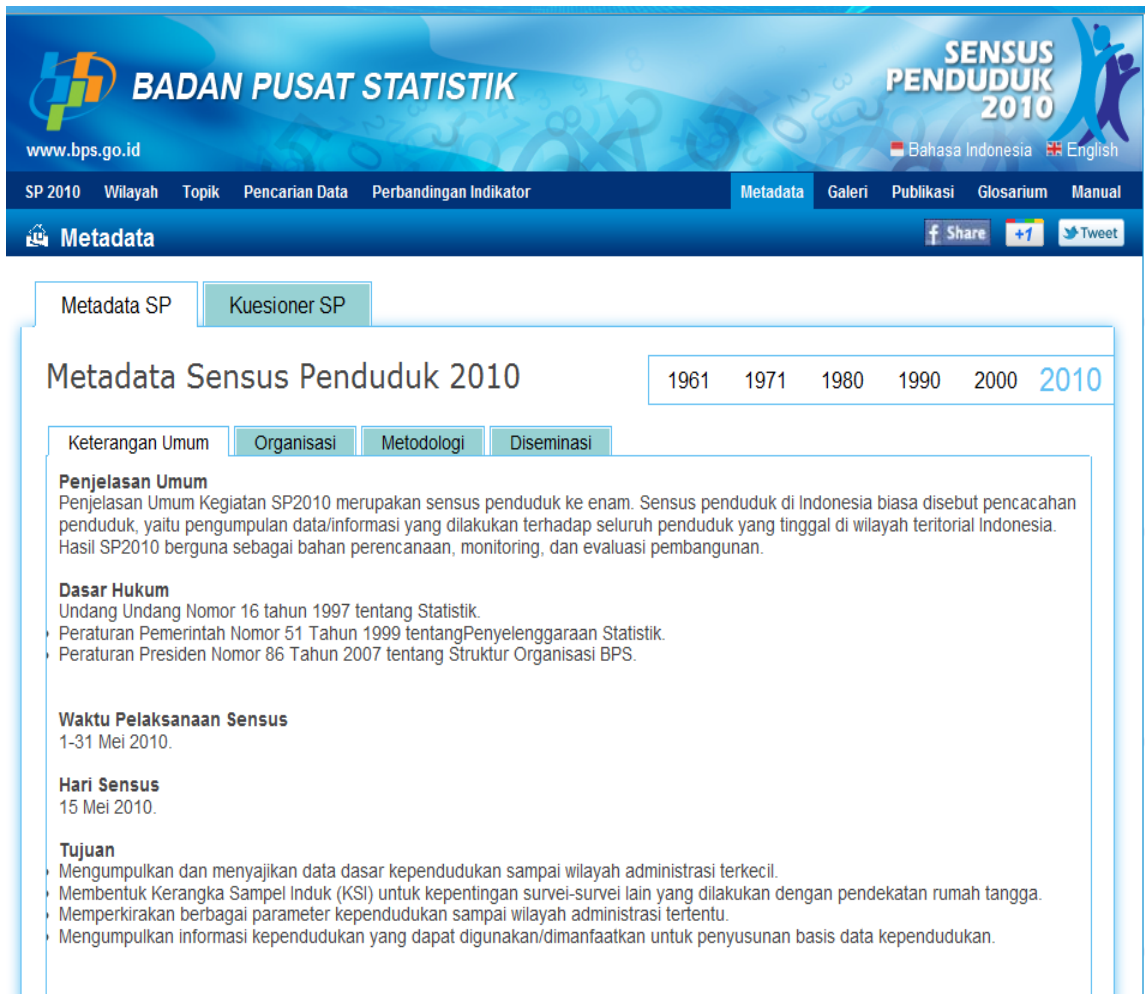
BADAN PUSAT STATISTIK
www.bps.go.id

SENSUS PENDUDUK 2010

Bahasa Indonesia English

SP 2010 Wilayah Topik Pencarian Data Perbandingan Indikator Metadata Galeri Publikasi Glosarium Manual

Metadata

Share +1 Tweet

Metadata SP Kuesioner SP

Metadata Sensus Penduduk 2010

1961 1971 1980 1990 2000 2010

Keterangan Umum Organisasi Metodologi Diseminasi

Penjelasan Umum
Penjelasan Umum Kegiatan SP2010 merupakan sensus penduduk ke enam. Sensus penduduk di Indonesia biasa disebut pencacahan penduduk, yaitu pengumpulan data/informasi yang dilakukan terhadap seluruh penduduk yang tinggal di wilayah teritorial Indonesia. Hasil SP2010 berguna sebagai bahan perencanaan, monitoring, dan evaluasi pembangunan.

Dasar Hukum
Undang Undang Nomor 16 tahun 1997 tentang Statistik.
Peraturan Pemerintah Nomor 51 Tahun 1999 tentangPenyelenggaraan Statistik.
Peraturan Presiden Nomor 86 Tahun 2007 tentang Struktur Organisasi BPS.

Waktu Pelaksanaan Sensus
1-31 Mei 2010.

Hari Sensus
15 Mei 2010.

Tujuan
Mengumpulkan dan menyajikan data dasar kependudukan sampai wilayah administrasi terkecil.
Membentuk Kerangka Sampel Induk (KSI) untuk kepentingan survei-survei lain yang dilakukan dengan pendekatan rumah tangga.
Memperkirakan berbagai parameter kependudukan sampai wilayah administrasi tertentu.
Mengumpulkan informasi kependudukan yang dapat digunakan/dimanfaatkan untuk penyusunan basis data kependudukan.